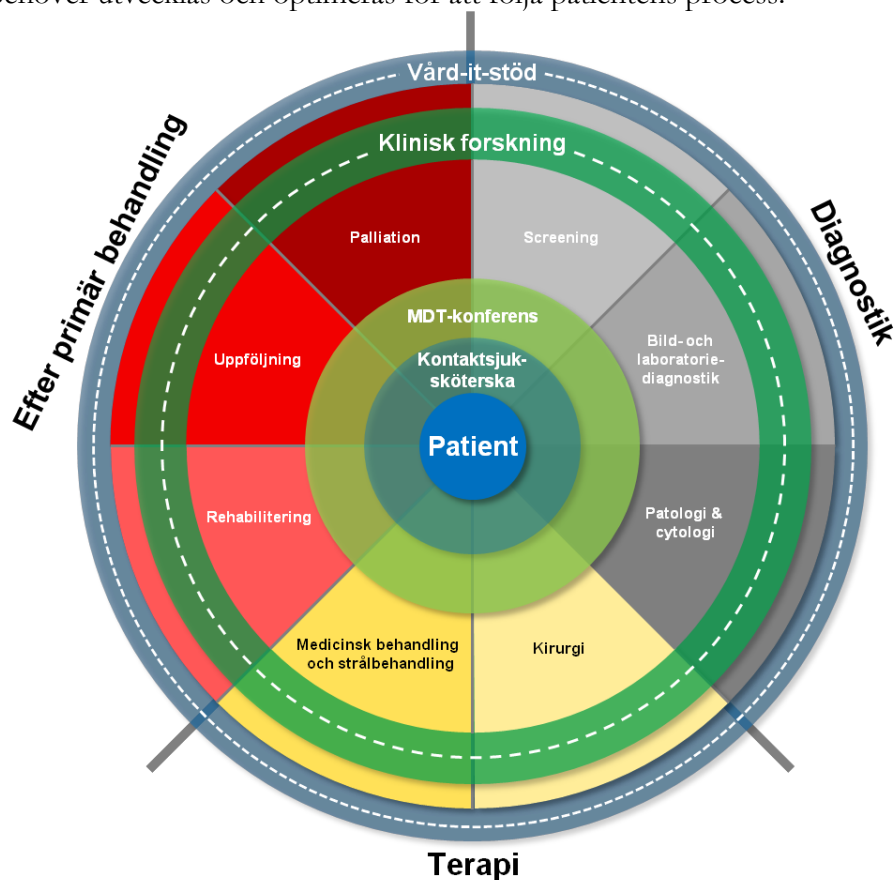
behöver utvecklas och optimeras för att följa patientens process.

Vård-it-stöd

Klinisk forskning

Efter primär behandling

Diagnostik

Palliation

Screening

Uppföljning

MDT-konferens

Kontaktsjuksköterska

Bild- och laboratoriediagnostik

Patient

Rehabilitering

Patologi & cytologi

Medicinsk behandling och strålbehandling

Kirurgi

Terapi